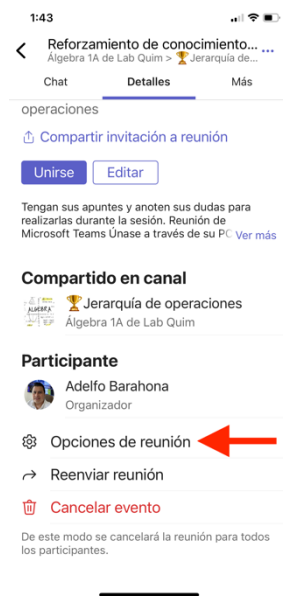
1:43

Reforzamiento de conocimiento...
Álgebra 1A de Lab Quim > 🏆Jerarquía de o...

Chat
Detalles
Más

operaciones

Compartir invitación a reunión

Unirse
Editar

Tengan sus apuntes y anoten sus dudas para realizarlas durante la sesión. Reunión de Microsoft Teams Únase a través de su PC Ver más

Compartido en canal

🏆Jerarquía de operaciones
Álgebra 1A de Lab Quim

Participante

Adelfo Barahona
Organizador

Opciones de reunión

Reenviar reunión

Cancelar evento

De este modo se cancelará la reunión para todos los participantes.